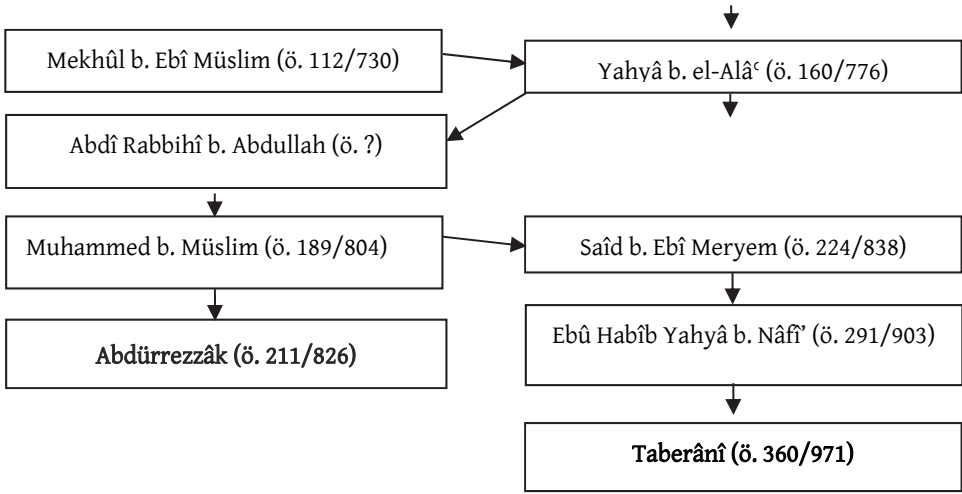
Mekhûl b. Ebî Müslim (ö. 112/730)

Yahyâ b. el-Alâᶜ (ö. 160/776)

Abdî Rabbihî b. Abdullah (ö. ?)

Muhammed b. Müslim (ö. 189/804)

Saîd b. Ebî Meryem (ö. 224/838)

Abdürrezzâk (ö. 211/826)

Ebû Habîb Yahyâ b. Nâfî' (ö. 291/903)

Taberânî (ö. 360/971)